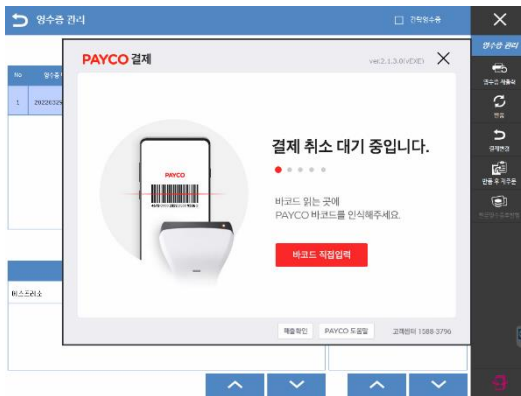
영수증 관리

간편영수증

No

1 2022032

PAYCO 결제

ver.2.1.3.0(VDIE)

PAYCO

결제 취소 대기 중입니다.

바코드 읽는 곳에
PAYCO 바코드를 인식해주세요.

바코드 직접입력

매출확인

PAYCO 도움말

고객센터 1588-3796

영수증 관리

영수증 재출력

환불

결제변경

반품 후 재주문

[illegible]